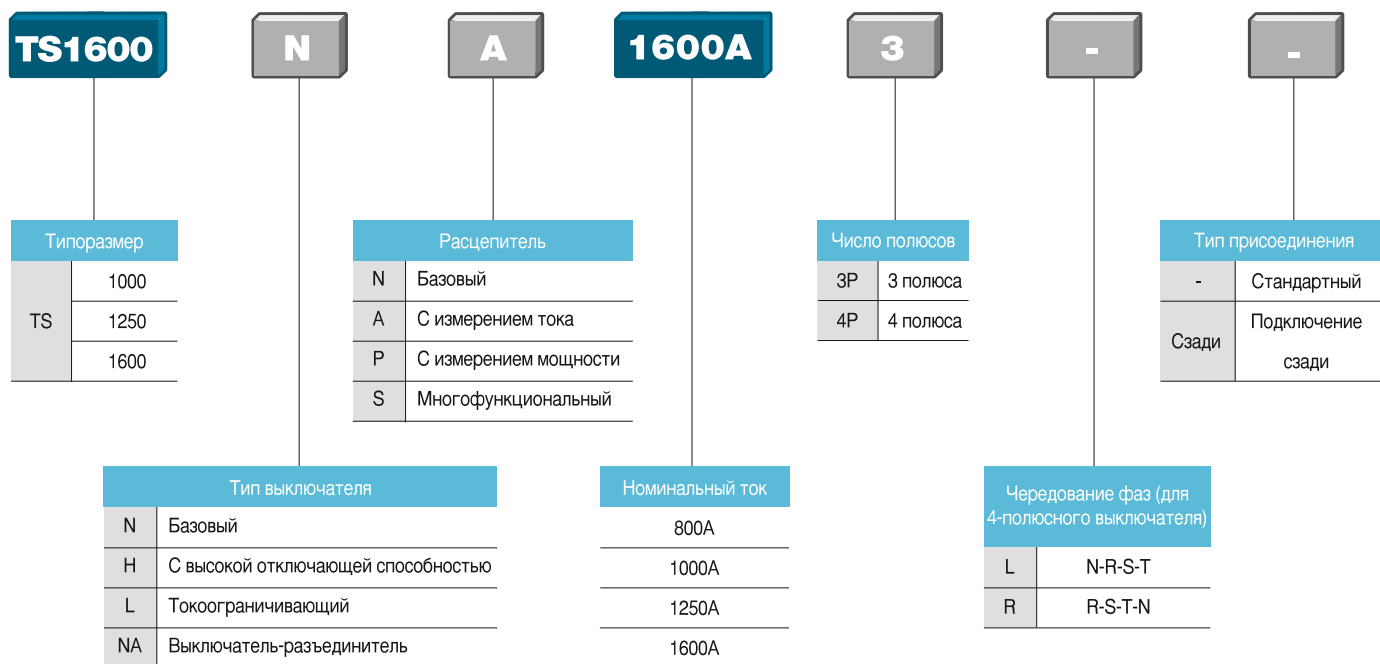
TS1600 N A 1600A 3 - -

| Типоразмер | |
|---|---|
| TS | 1000 |
| | 1250 |
| | 1600 |

| Расцепитель | |
|---|---|
| N | Базовый |
| A | С измерением тока |
| P | С измерением мощности |
| S | Многофункциональный |

| Число полюсов | |
|---|---|
| 3P | 3 полюса |
| 4P | 4 полюса |

| Тип присоединения | |
|---|---|
| - | Стандартный |
| Сзади | Подключение сзади |

| Тип выключателя | |
|---|---|
| N | Базовый |
| H | С высокой отключающей способностью |
| L | Токоограничивающий |
| NA | Выключатель-разъединитель |

| Номинальный ток |
|---|
| 800A |
| 1000A |
| 1250A |
| 1600A |

| Чередование фаз (для 4-полюсного выключателя) | |
|---|---|
| L | N-R-S-T |
| R | R-S-T-N |